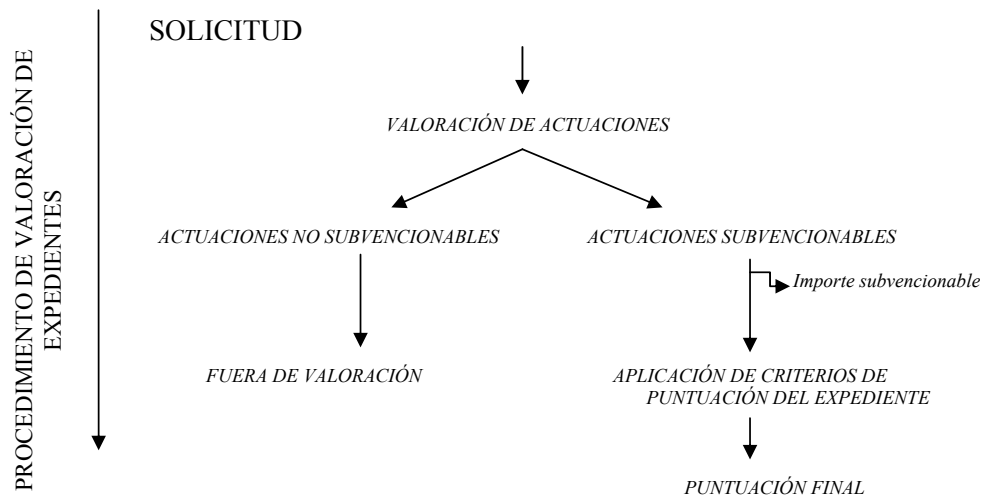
PROCEDIMIENTO DE VALORACIÓN DE EXPEDIENTES

SOLICITUD

VALORACIÓN DE ACTUACIONES

ACTUACIONES NO SUBVENCIONABLES

ACTUACIONES SUBVENCIONABLES

Importe subvencionable

FUERA DE VALORACIÓN

APLICACIÓN DE CRITERIOS DE PUNTUACIÓN DEL EXPEDIENTE

PUNTUACIÓN FINAL